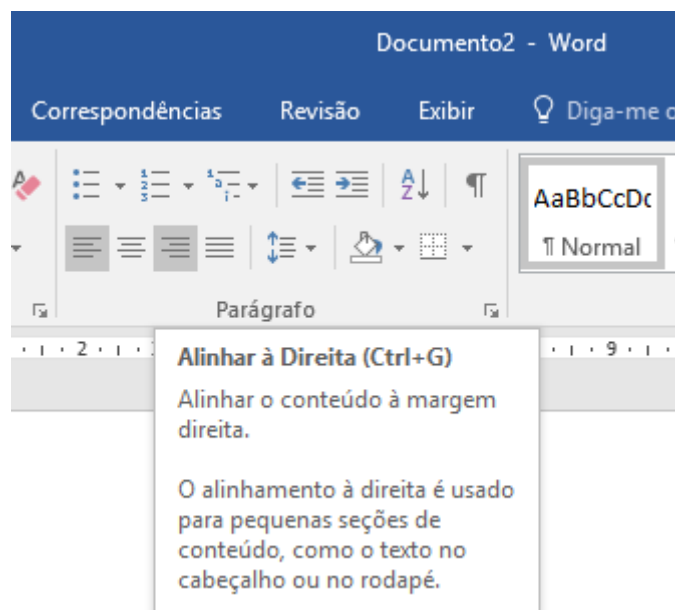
Documento2 - Word

Correspondências Revisão Exibir Diga-me o

AaBbCcDc
¶ Normal

Parágrafo

2 9

Alinhar à Direita (Ctrl+G)

Alinhar o conteúdo à margem direita.

O alinhamento à direita é usado para pequenas seções de conteúdo, como o texto no cabeçalho ou no rodapé.